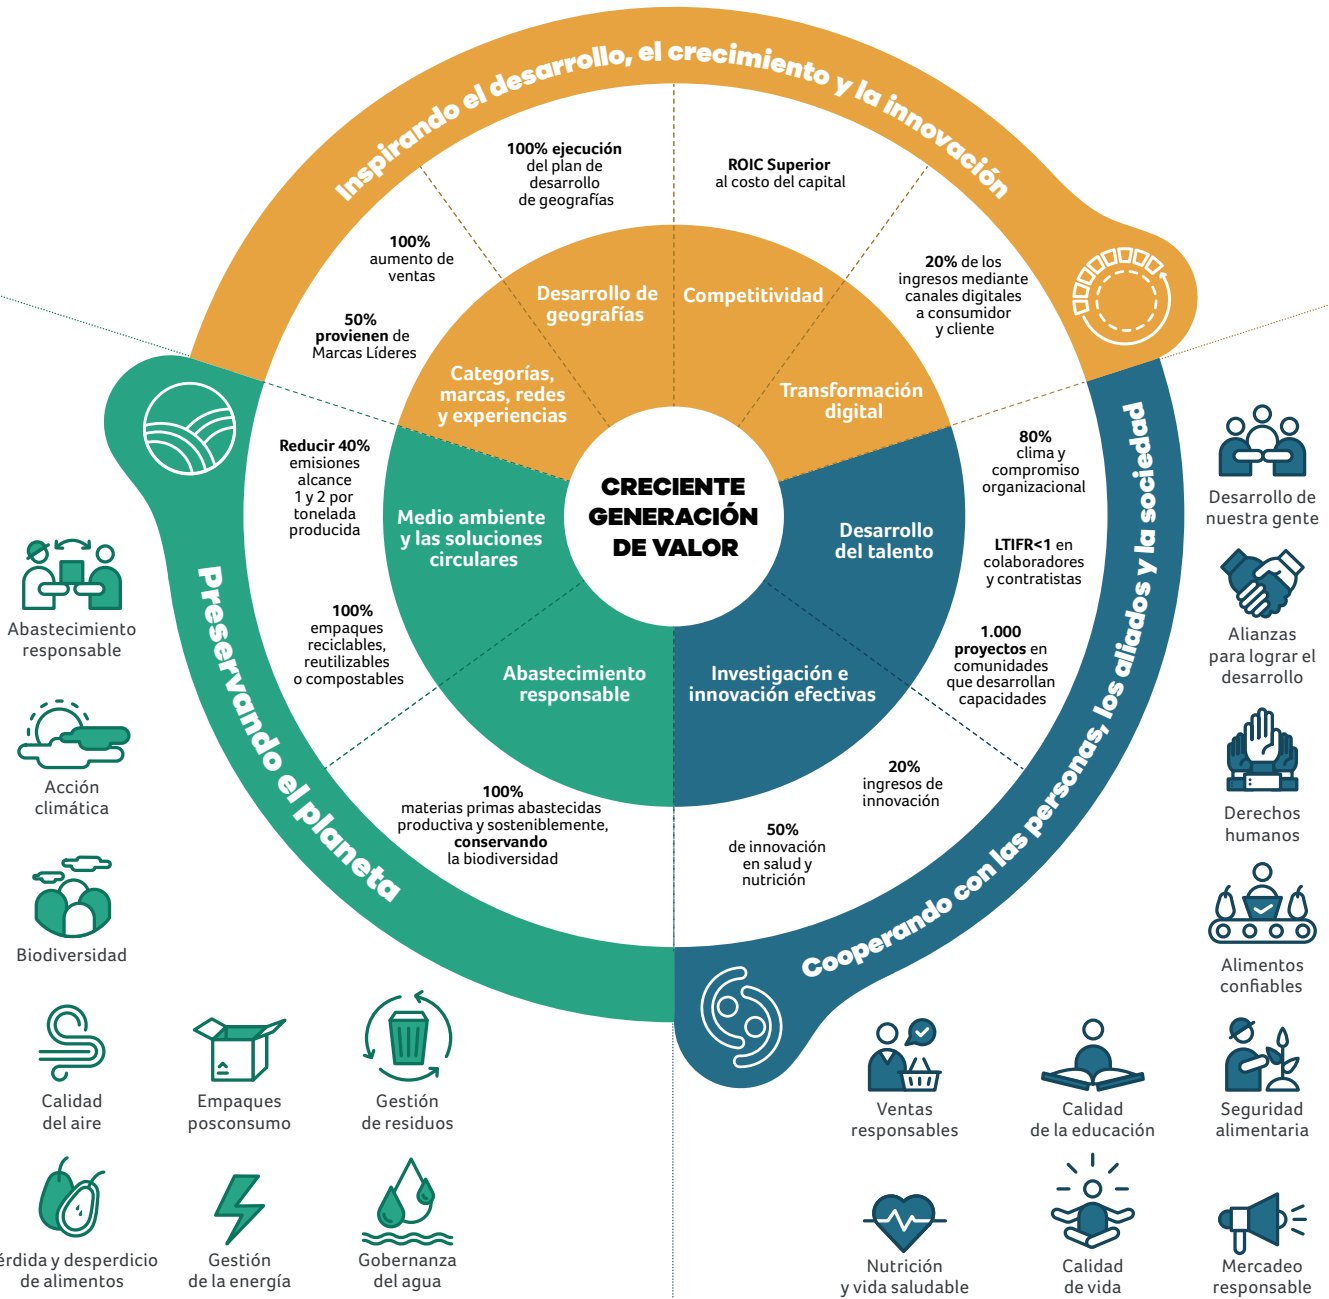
Inspirando el desarrollo, el crecimiento y la innovación

100% ejecución del plan de desarrollo de geografías

ROIC Superior al costo del capital

100% aumento de ventas

20% de los ingresos mediante canales digitales a consumidor y cliente

50% provienen de Marcas Líderes

Desarrollo de geografías

Competitividad

Categorías, marcas, redes y experiencias

Transformación digital

CRECIENTE GENERACIÓN DE VALOR

Reducir 40% emisiones alcance 1 y 2 por tonelada producida

Medio ambiente y las soluciones circulares

Desarrollo del talento

80% clima y compromiso organizacional

LTIFR<1 en colaboradores y contratistas

100% empaques reciclables, reutilizables o compostables

Abastecimiento responsable

Investigación e innovación efectivas

1.000 proyectos en comunidades que desarrollan capacidades

20% ingresos de innovación

100% materias primas abastecidas productiva y sosteniblemente, conservando la biodiversidad

50% de innovación en salud y nutrición

Preservando el planeta

Cooperando con las personas, los aliados y la sociedad

Abastecimiento responsable

Acción climática

Biodiversidad

Calidad del aire

Empaques posconsumo

Gestión de residuos

érdida y desperdicio de alimentos

Gestión de la energía

Gobernanza del agua

Desarrollo de nuestra gente

Alianzas para lograr el desarrollo

Derechos humanos

Alimentos confiables

Ventas responsables

Calidad de la educación

Seguridad alimentaria

Nutrición y vida saludable

Calidad de vida

Mercadeo responsable